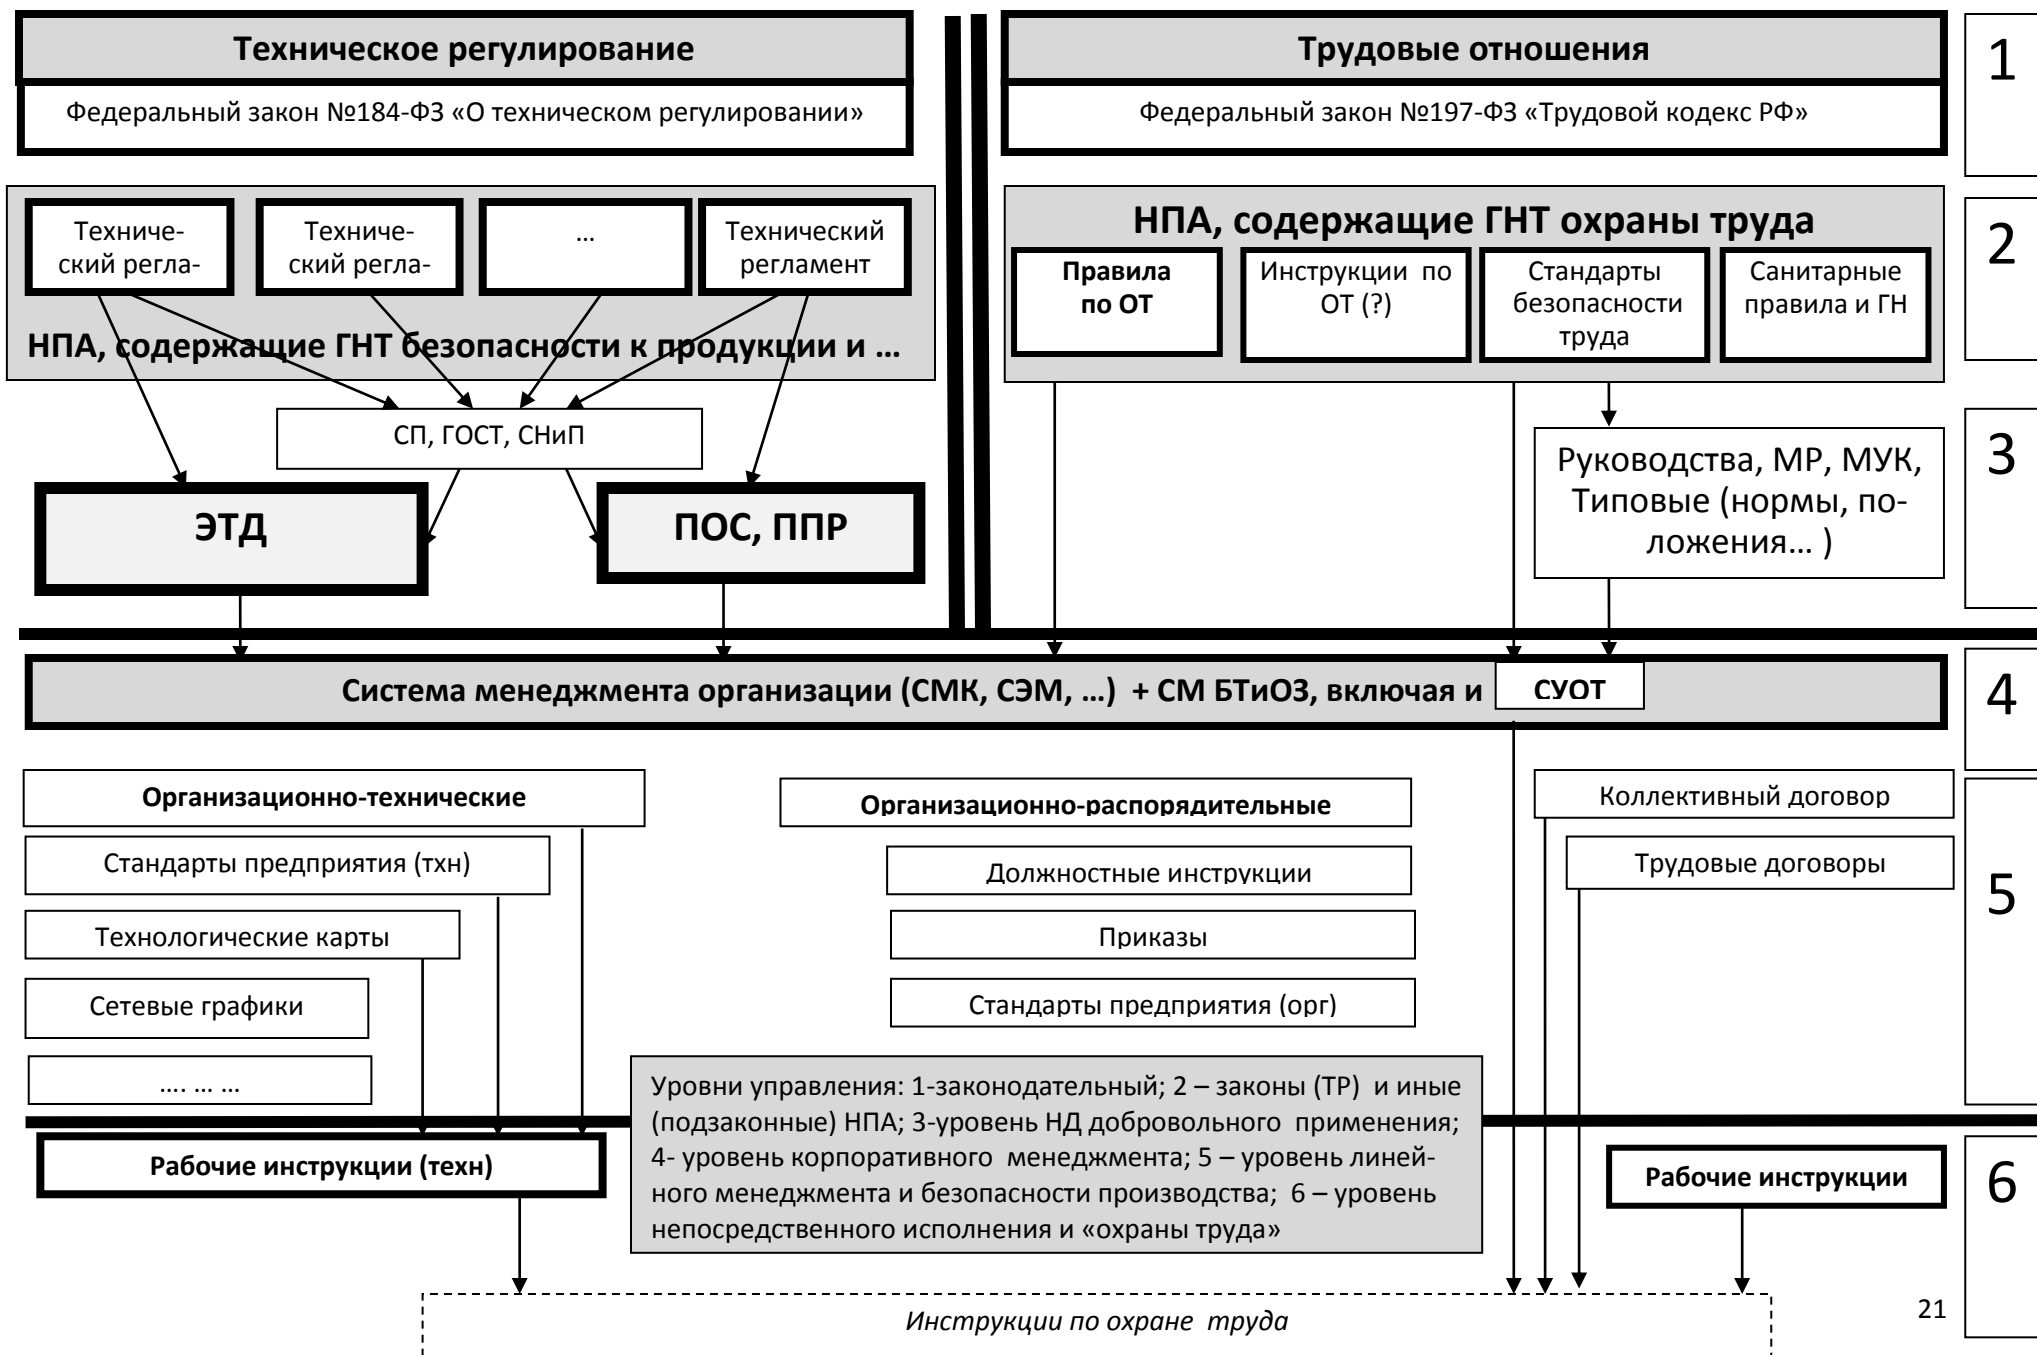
Техническое регулирование

Федеральный закон №184-ФЗ «О техническом регулировании»

Трудовые отношения

Федеральный закон №197-ФЗ «Трудовой кодекс РФ»

1

Технический регла-

Технический регла-

…

Технический регламент

НПА, содержащие ГНТ безопасности к продукции и …

НПА, содержащие ГНТ охраны труда

Правила по ОТ

Инструкции по ОТ (?)

Стандарты безопасности труда

Санитарные правила и ГН

2

СП, ГОСТ, СНиП

ЭТД

ПОС, ППР

Руководства, МР, МУК, Типовые (нормы, положения… )

3

Система менеджмента организации (СМК, СЭМ, …) + СМ БТиОЗ, включая и СУОТ

4

Организационно-технические

Стандарты предприятия (тхн)

Технологические карты

Сетевые графики

…. … …

Организационно-распорядительные

Должностные инструкции

Приказы

Стандарты предприятия (орг)

Коллективный договор

Трудовые договоры

5

Уровни управления: 1-законодательный; 2 – законы (ТР) и иные (подзаконные) НПА; 3-уровень НД добровольного применения; 4- уровень корпоративного менеджмента; 5 – уровень линейного менеджмента и безопасности производства; 6 – уровень непосредственного исполнения и «охраны труда»

Рабочие инструкции (техн)

Рабочие инструкции

6

Инструкции по охране труда

21